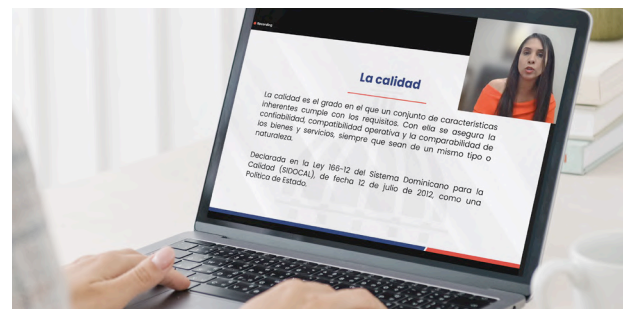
Recording

La calidad

La calidad es el grado en el que un conjunto de características inherentes cumple con los requisitos. Con ella se asegura la confiabilidad, compatibilidad operativa y la comparabilidad de los bienes y servicios, siempre que sean de un mismo tipo o naturaleza.

Declarada en la Ley 166-12 del Sistema Dominicano para la Calidad (SIDOCAL), de fecha 12 de julio de 2012, como una Política de Estado.